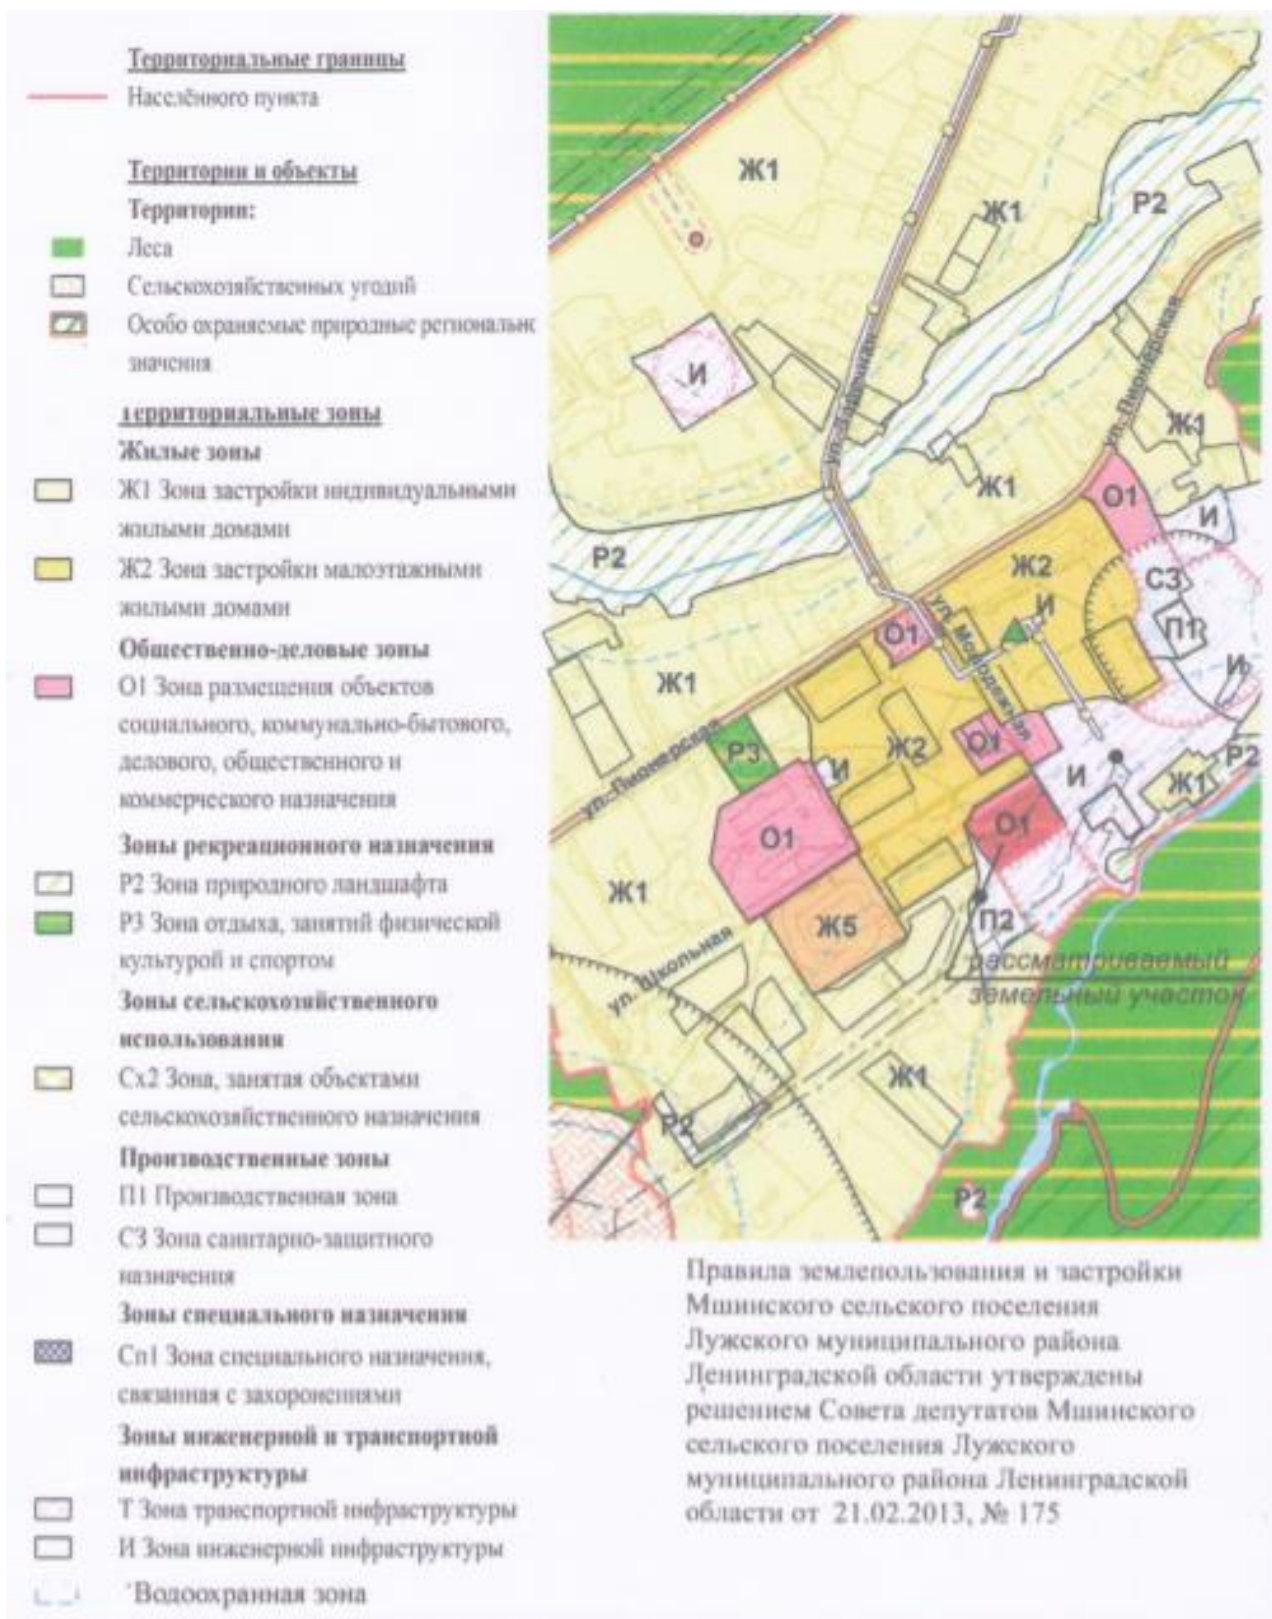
Территориальные границы
Населённого пункта

Территории и объекты
Территории:
Леса
Сельскохозяйственных угодий
Особо охраняемые природные региональн значения

Территориальные зоны
Жилые зоны
Ж1 Зона застройки индивидуальными жилыми домами
Ж2 Зона застройки малоэтажными жилыми домами
Общественно-деловые зоны
О1 Зона размещения объектов социального, коммунально-бытового, делового, общественного и коммерческого назначения
Зоны рекреационного назначения
Р2 Зона природного ландшафта
Р3 Зона отдыха, занятий физической культурой и спортом
Зоны сельскохозяйственного использования
Сх2 Зона, занятая объектами сельскохозяйственного назначения
Производственные зоны
П1 Производственная зона
СЗ Зона санитарно-защитного назначения
Зоны специального назначения
Сп1 Зона специального назначения, связанная с захоронениями
Зоны инженерной и транспортной инфраструктуры
Т Зона транспортной инфраструктуры
И Зона инженерной инфраструктуры
Водоохранная зона

Ж1
Ж1
Р2
И
ул. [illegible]
ул. Пионерская
Ж1
Ж1
О1
И
Р2
Ж2
И
СЗ
П1
О1
ул. Молодежная
И
Ж1
ул. Пионерская
Р3
Ж2
О1
И
И
Р2
Ж1
О1
О1
Ж1
Ж5
П2
ул. Школьная
рассматриваемый земельный участок
Ж1
Р2
Р2

Правила землепользования и застройки Мшинского сельского поселения Лужского муниципального района Ленинградской области утверждены решением Совета депутатов Мшинского сельского поселения Лужского муниципального района Ленинградской области от 21.02.2013, № 175